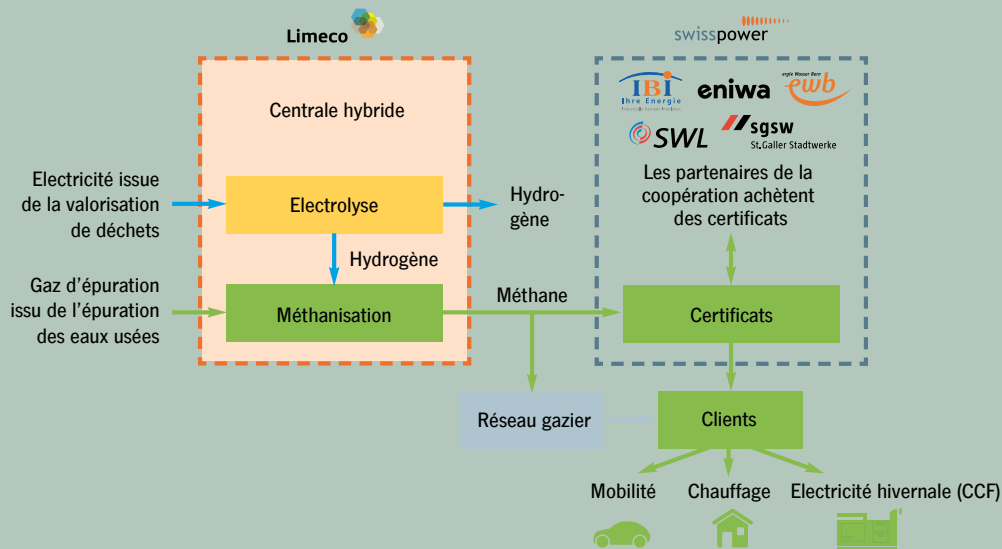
Limeco

swisspower

Centrale hybride

IBI Ihre Energie

eniwa

ergie Wasser Bern ewb

SWL

sgsw St.Galler Stadtwerke

Les partenaires de la coopération achètent des certificats

Electricité issue de la valorisation de déchets

Electrolyse

Hydrogène

Hydrogène

Gaz d'épuration issu de l'épuration des eaux usées

Méthanisation

Méthane

Certificats

Réseau gazier

Clients

Mobilité

Chauffage

Electricité hivernale (CCF)